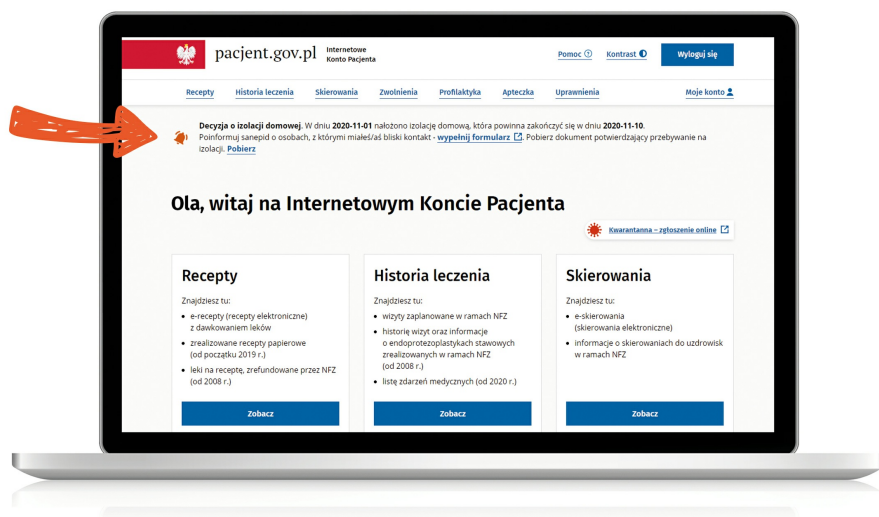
pacjent.gov.pl Internetowe Konto Pacjenta

Pomoc Kontrast Wyloguj się

Recepty Historia leczenia Skierowania Zwolnienia Profilaktyka Apteczka Uprawnienia Moje konto

**Decyzja o izolacji domowej**. W dniu **2020-11-01** nałożono izolację domową, która powinna zakończyć się w dniu **2020-11-10**. Poinformuj sanepid o osobach, z którymi miałeś/aś bliski kontakt - **wypełnij formularz**. Pobierz dokument potwierdzający przebywanie na izolacji. **Pobierz**

# Ola, witaj na Internetowym Koncie Pacjenta

Kwarantanna – zgłoszenie online

## Recepty

Znajdziesz tu:

- e-recepty (recepty elektroniczne) z dawkowaniem leków
- zrealizowane recepty papierowe (od początku 2019 r.)
- leki na receptę, zrefundowane przez NFZ (od 2008 r.)

Zobacz

## Historia leczenia

Znajdziesz tu:

- wizyty zaplanowane w ramach NFZ
- historię wizyt oraz informacje o endoprotezoplastykach stawowych zrealizowanych w ramach NFZ (od 2008 r.)
- listę zdarzeń medycznych (od 2020 r.)

Zobacz

## Skierowania

Znajdziesz tu:

- e-skierowania (skierowania elektroniczne)
- informacje o skierowaniach do uzdrowisk w ramach NFZ

Zobacz